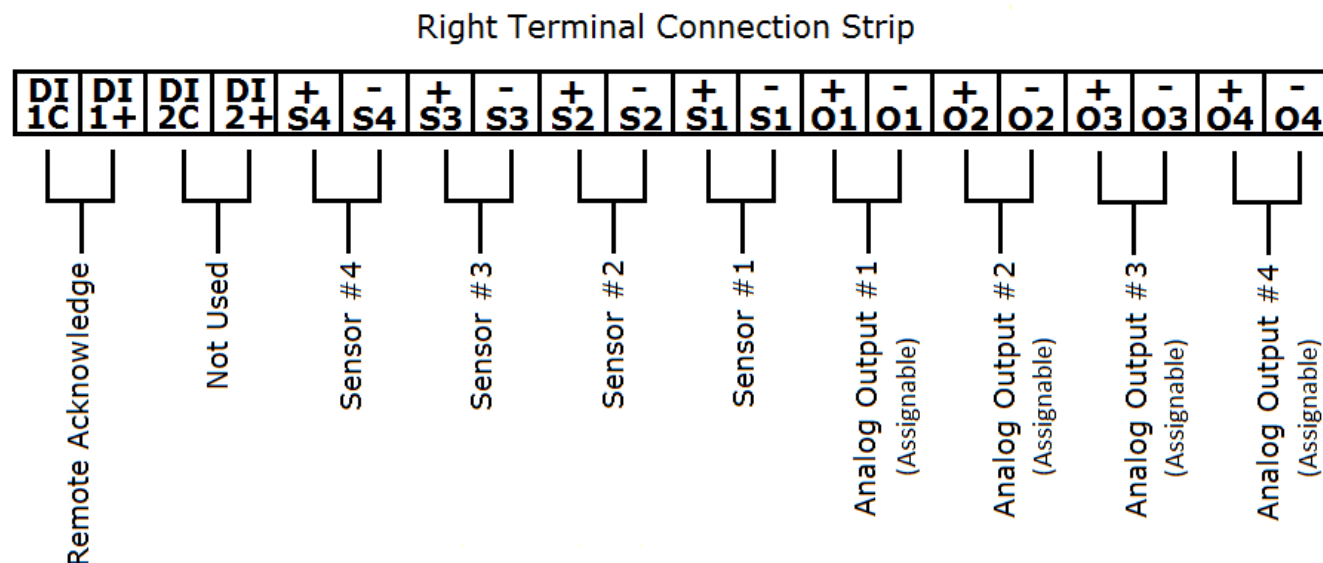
Right Terminal Connection Strip

| DI 1C | DI 1+ | DI 2C | DI 2+ | + S4 | - S4 | + S3 | - S3 | + S2 | - S2 | + S1 | - S1 | + O1 | - O1 | + O2 | - O2 | + O3 | - O3 | + O4 | - O4 |
|---|---|---|---|---|---|---|---|---|---|---|---|---|---|---|---|---|---|---|---|

Remote Acknowledge

Not Used

Sensor #4

Sensor #3

Sensor #2

Sensor #1

Analog Output #1 (Assignable)

Analog Output #2 (Assignable)

Analog Output #3 (Assignable)

Analog Output #4 (Assignable)